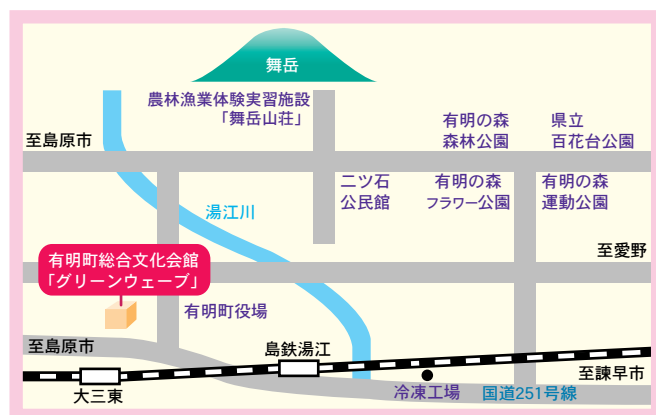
舞岳

農林漁業体験実習施設
「舞岳山荘」

有明の森
森林公園

県立
百花台公園

至島原市

二ツ石
公民館

有明の森
フラワー公園

有明の森
運動公園

湯江川

至愛野

有明町総合文化会館
「グリーンウェーブ」

有明町役場

至島原市

島鉄湯江

至諫早市

大三東

冷凍工場

国道251号線